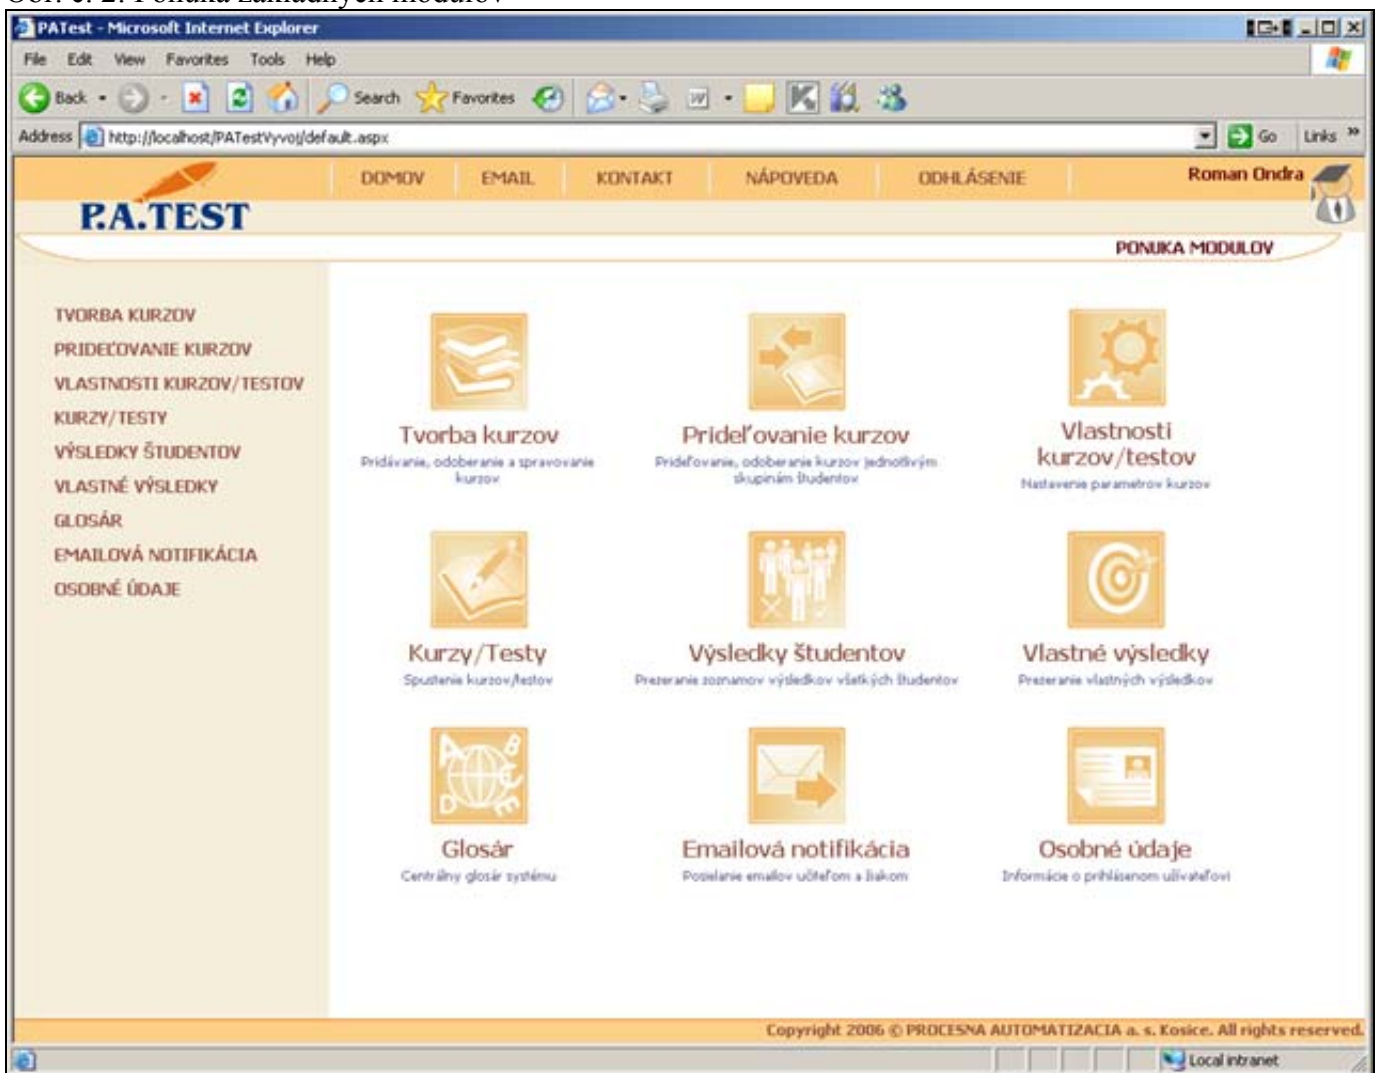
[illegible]. 2. Ponuka základných modulov

PATest - Microsoft Internet Explorer

File Edit View Favorites Tools Help

Back Search Favorites

Address http://localhost/PATestVyvoj/default.aspx Go Links »

P.A.TEST

DOMOV EMAIL KONTAKT NÁPOVEDA ODHLÁSENIE Roman Ondra

PONUKA MODULOV

TVORBA KURZOV
PRIDEĽOVANIE KURZOV
VLASTNOSTI KURZOV/TESTOV
KURZY/TESTY
VÝSLEDKY ŠTUDENTOV
VLASTNÉ VÝSLEDKY
GLOSÁR
EMAILOVÁ NOTIFIKÁCIA
OSOBNÉ ÚDAJE

Tvorba kurzov
Pridávanie, odoberanie a spravovanie kurzov

Prideľovanie kurzov
Prideľovanie, odoberanie kurzov jednotlivým skupinám študentov

Vlastnosti kurzov/testov
Nastavenie parametrov kurzov

Kurzy/Testy
Spustenie kurzov/testov

Výsledky študentov
Prezeranie zoznamov výsledkov všetkých študentov

Vlastné výsledky
Prezeranie vlastných výsledkov

Glosár
Centrálny glosár systému

Emailová notifikácia
Posielanie emailov učiteľom a žiakom

Osobné údaje
Informácie o prihlásenom užívateľovi

Copyright 2006 © PROCESNA AUTOMATIZACIA a. s. Kosice. All rights reserved.

Local intranet